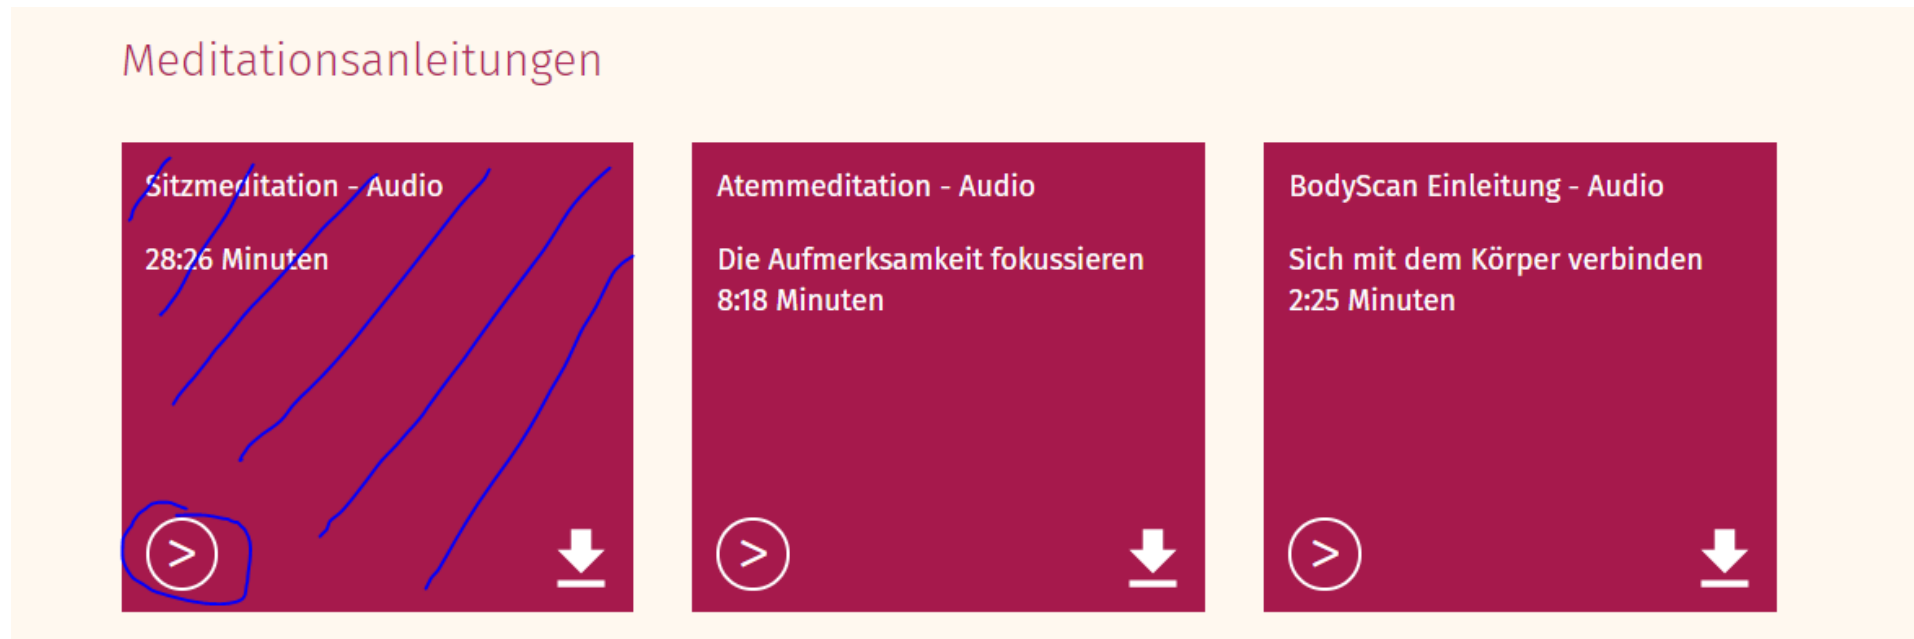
Meditationsanleitungen

Sitzmeditation - Audio

28:26 Minuten

Atemmeditation - Audio

Die Aufmerksamkeit fokussieren
8:18 Minuten

BodyScan Einleitung - Audio

Sich mit dem Körper verbinden
2:25 Minuten